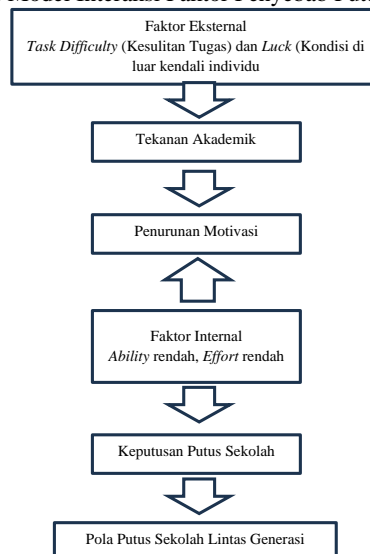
Model Interaksi Faktor Penyebab Putus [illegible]

Faktor Eksternal
*Task Difficulty* (Kesulitan Tugas) dan *Luck* (Kondisi di luar kendali individu

Tekanan Akademik

Penurunan Motivasi

Faktor Internal
*Ability* rendah, *Effort* rendah

Keputusan Putus Sekolah

Pola Putus Sekolah Lintas Generasi